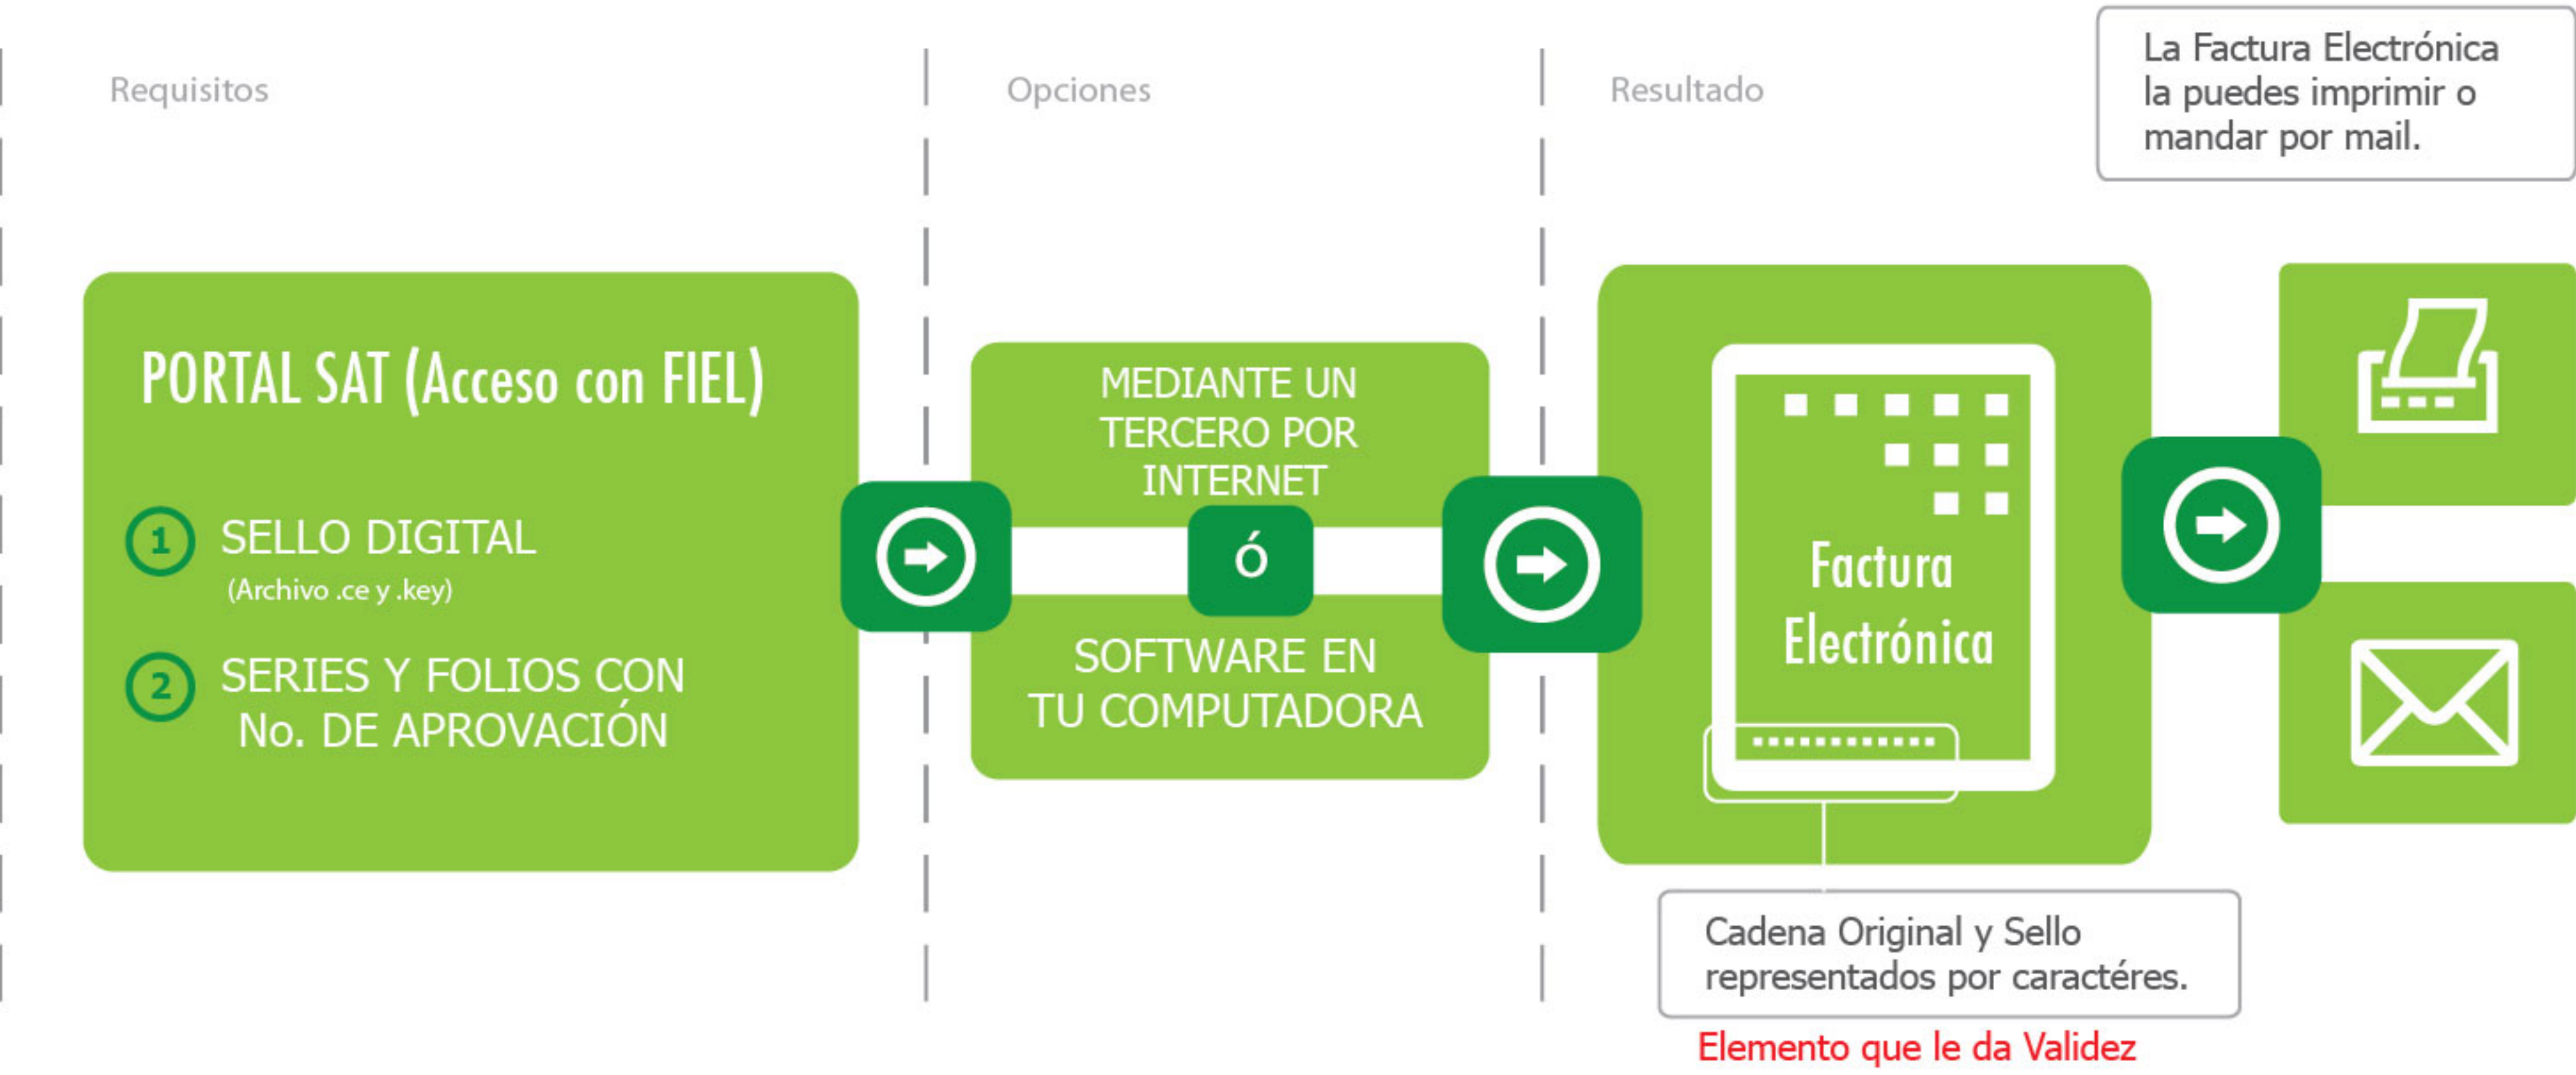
Requisitos

Opciones

Resultado

La Factura Electrónica la puedes imprimir o mandar por mail.

PORTAL SAT (Acceso con FIEL)

1 SELLO DIGITAL
(Archivo .ce y .key)

2 SERIES Y FOLIOS CON No. DE APROVACIÓN

MEDIANTE UN TERCERO POR INTERNET

ó

SOFTWARE EN TU COMPUTADORA

Factura Electrónica

Cadena Original y Sello representados por caractéres.

Elemento que le da Validez